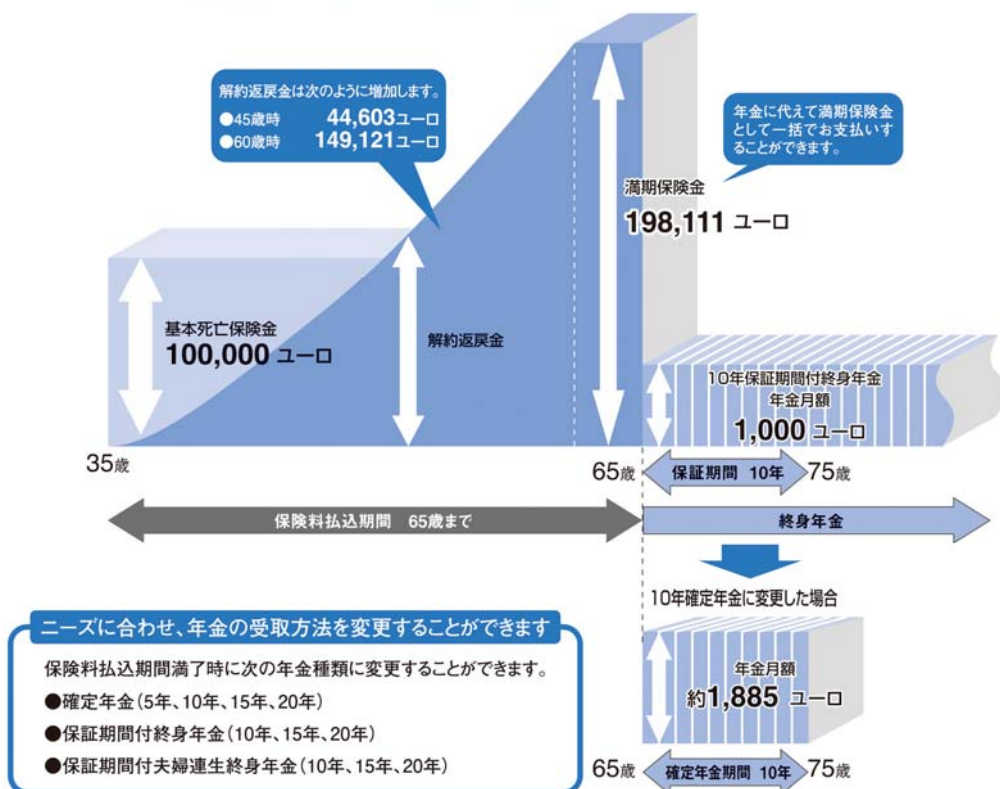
解約返戻金は次のように増加します。
●45歳時 44,603ユーロ
●60歳時 149,121ユーロ

年金に代えて満期保険金として一括でお支払いすることができます。

満期保険金
198,111 ユーロ

基本死亡保険金
100,000 ユーロ

解約返戻金

10年保証期間付終身年金
年金月額
1,000 ユーロ

35歳

65歳

保証期間 10年

75歳

保険料払込期間 65歳まで

終身年金

10年確定年金に変更した場合

ニーズに合わせ、年金の受取方法を変更することができます

保険料払込期間満了時に次の年金種類に変更することができます。
●確定年金(5年、10年、15年、20年)
●保証期間付終身年金(10年、15年、20年)
●保証期間付夫婦連生終身年金(10年、15年、20年)

年金月額
約1,885 ユーロ

65歳

確定年金期間 10年

75歳